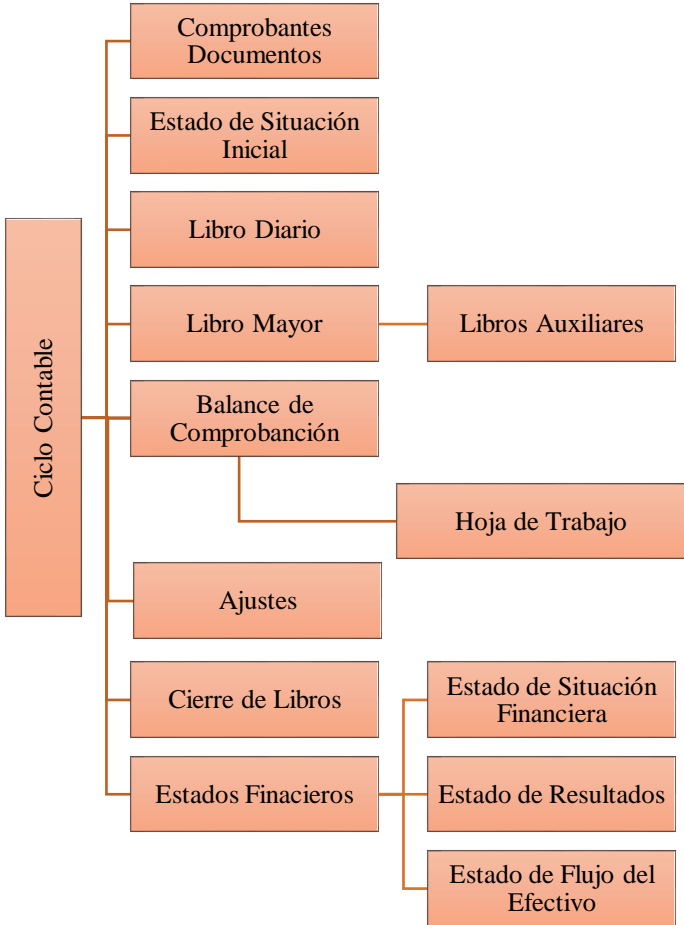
Ciclo Contable

Comprobantes Documentos

Estado de Situación Inicial

Libro Diario

Libro Mayor

Libros Auxiliares

Balance de Comprobanción

Hoja de Trabajo

Ajustes

Cierre de Libros

Estados Finacieros

Estado de Situación Financiera

Estado de Resultados

Estado de Flujo del Efectivo